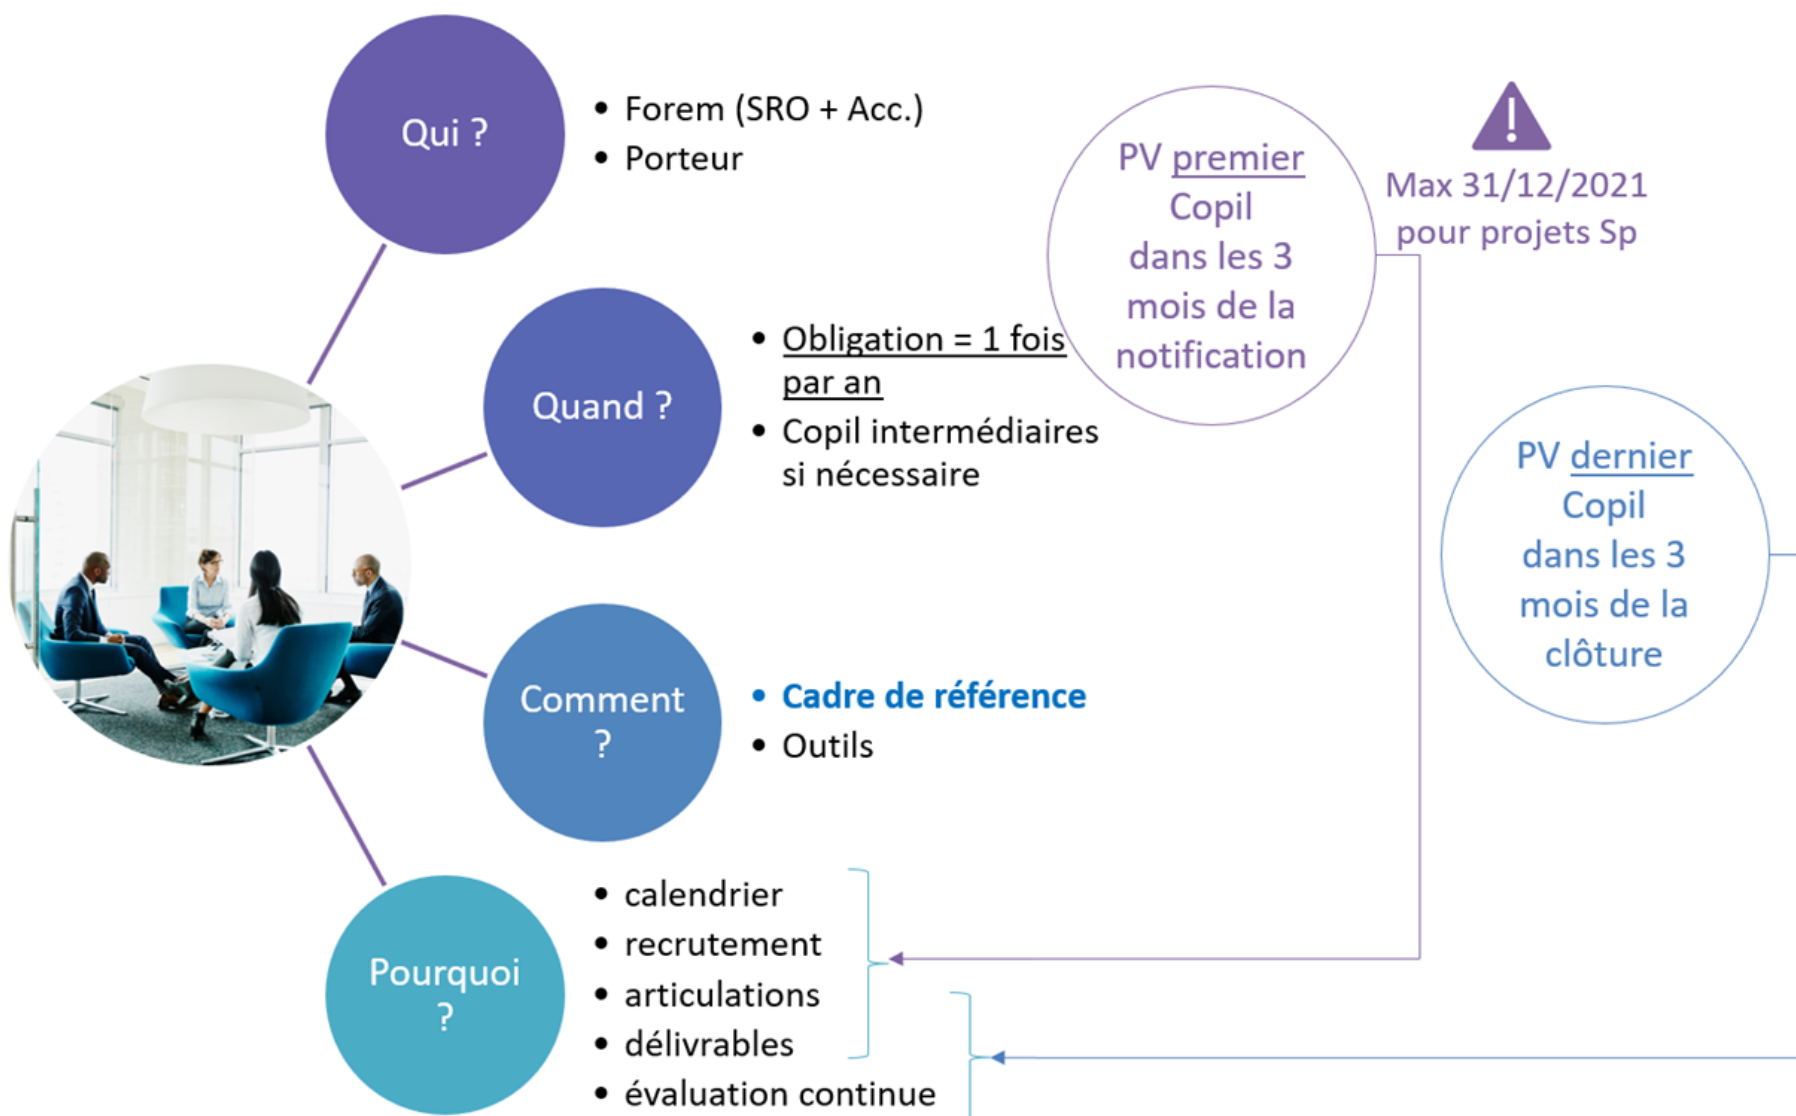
Qui ?

- Forem (SRO + Acc.)
- Porteur

PV premier Copil dans les 3 mois de la notification

Max 31/12/2021 pour projets Sp

Quand ?

- Obligation = 1 fois par an
- Copil intermédiaires si nécessaire

PV dernier Copil dans les 3 mois de la clôture

Comment ?

- Cadre de référence
- Outils

Pourquoi ?

- calendrier
- recrutement
- articulations
- délivrables
- évaluation continue